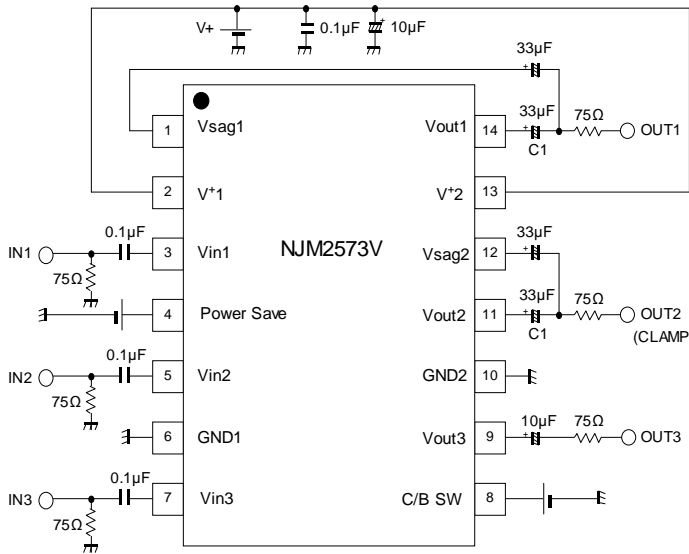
V+
0.1µF
10µF
33µF
33µF
75Ω
OUT1
C1
1 Vsag1
Vout1 14
2 V⁺1
V⁺2 13
0.1µF
IN1
3 Vin1
NJM2573V
33µF
Vsag2 12
75Ω
33µF
75Ω
OUT2
4 Power Save
Vout2 11
C1
(CLAMP
0.1µF
IN2
5 Vin2
GND2 10
75Ω
6 GND1
10µF
75Ω
Vout3 9
OUT3
0.1µF
IN3
7 Vin3
C/B SW 8
75Ω